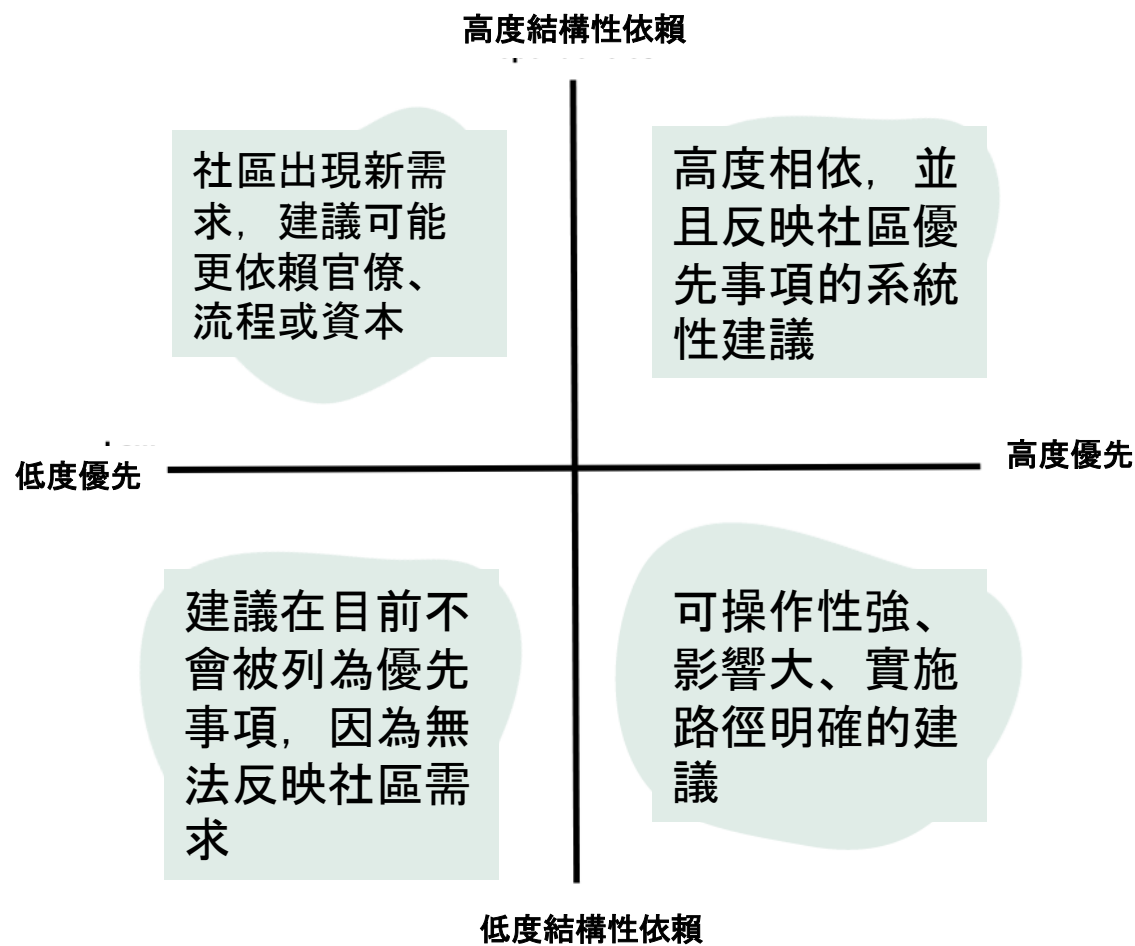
高度結構性依賴

社區出現新需求，建議可能更依賴官僚、流程或資本

高度相依，並且反映社區優先事項的系統性建議

低度優先

高度優先

建議在目前不會被列為優先事項，因為無法反映社區需求

可操作性強、影響大、實施路徑明確的建議

低度結構性依賴